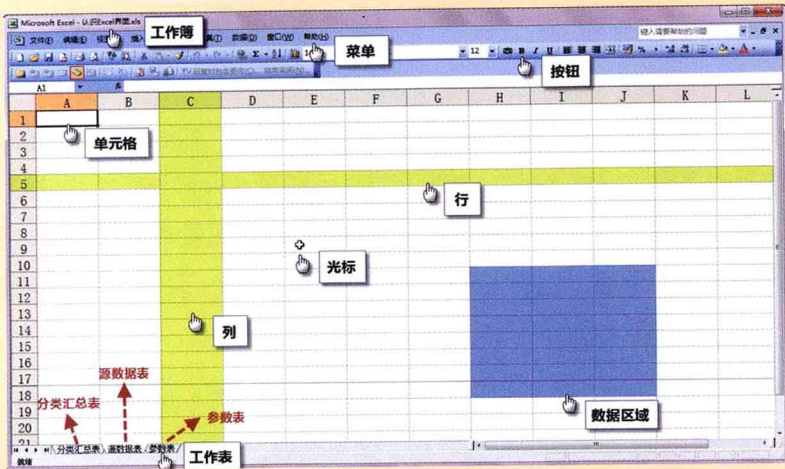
Microsoft Excel - Excel界面.xls
工作簿
文件(F) 编辑(E) 视图 插入 数据(D) 窗口(W) 帮助(H)
菜单
键入需要帮助的问题
12 B I U
按钮
A1 fx
A B C D E F G H I J K L
1
2
3
4
5
6
7
8
9
10
11
12
13
14
15
16
17
18
19
20
21
单元格
行
光标
列
数据区域
源数据表
分类汇总表
参数表
分类汇总表 源数据表 参数表
工作表
就绪